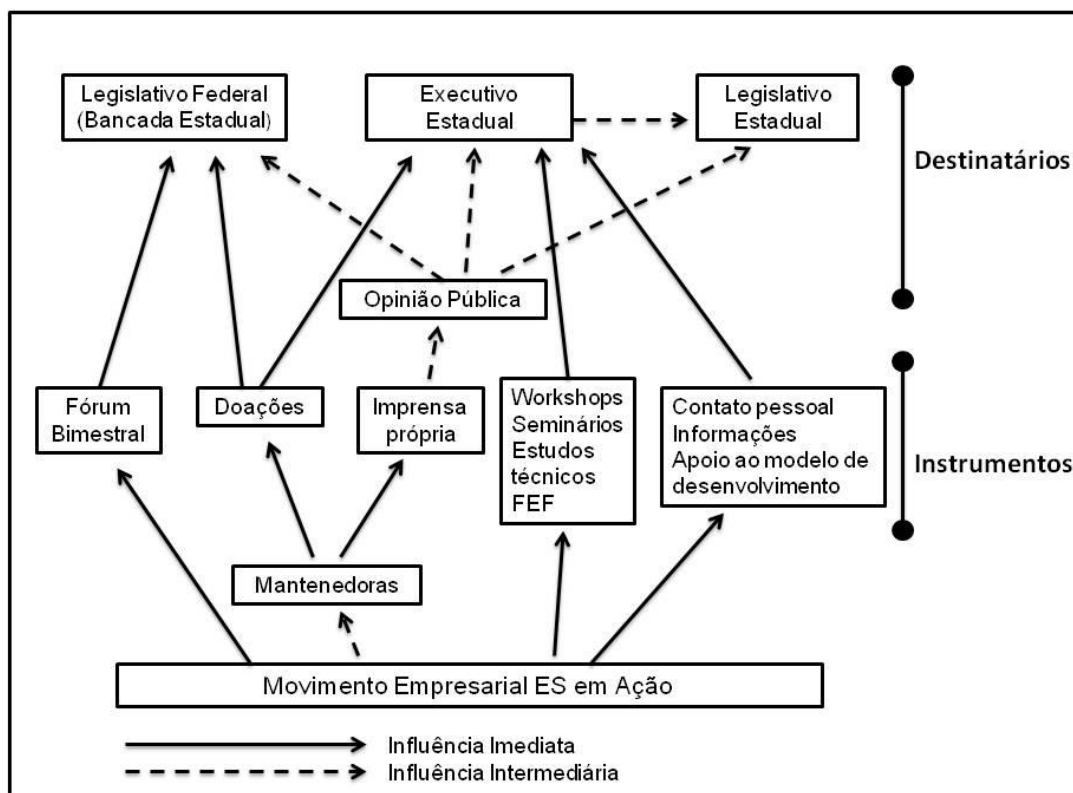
Legislativo Federal (Bancada Estadual)

Executivo Estadual

Legislativo Estadual

Destinatários

Opinião Pública

Fórum Bimestral

Doações

Imprensa própria

Workshops Seminários Estudos técnicos FEF

Contato pessoal Informações Apoio ao modelo de desenvolvimento

Instrumentos

Mantenedoras

Movimento Empresarial ES em Ação

Influência Imediata
Influência Intermediária